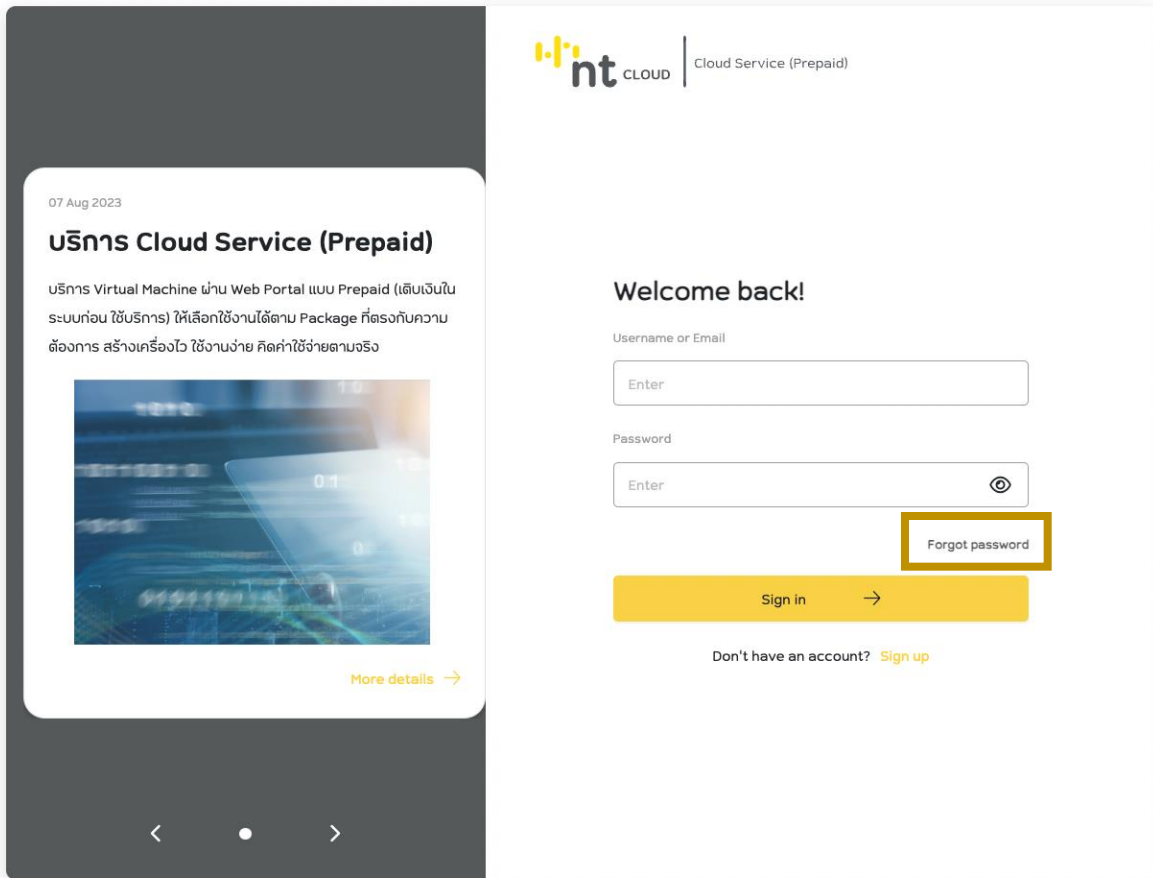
07 Aug 2023

บริการ Cloud Service (Prepaid)

บริการ Virtual Machine ผ่าน Web Portal แบบ Prepaid (เติมเงินในระบบก่อน ใช้บริการ) ให้เลือกใช้งานได้ตาม Package ที่ตรงกับความต้องการ สร้างเครื่องไว ใช้งานง่าย คิดค่าใช้จ่ายตามจริง

More details →

‹ ›

nt CLOUD | Cloud Service (Prepaid)

Welcome back!

Username or Email

Enter

Password

Enter

Forgot password

Sign in →

Don't have an account? Sign up